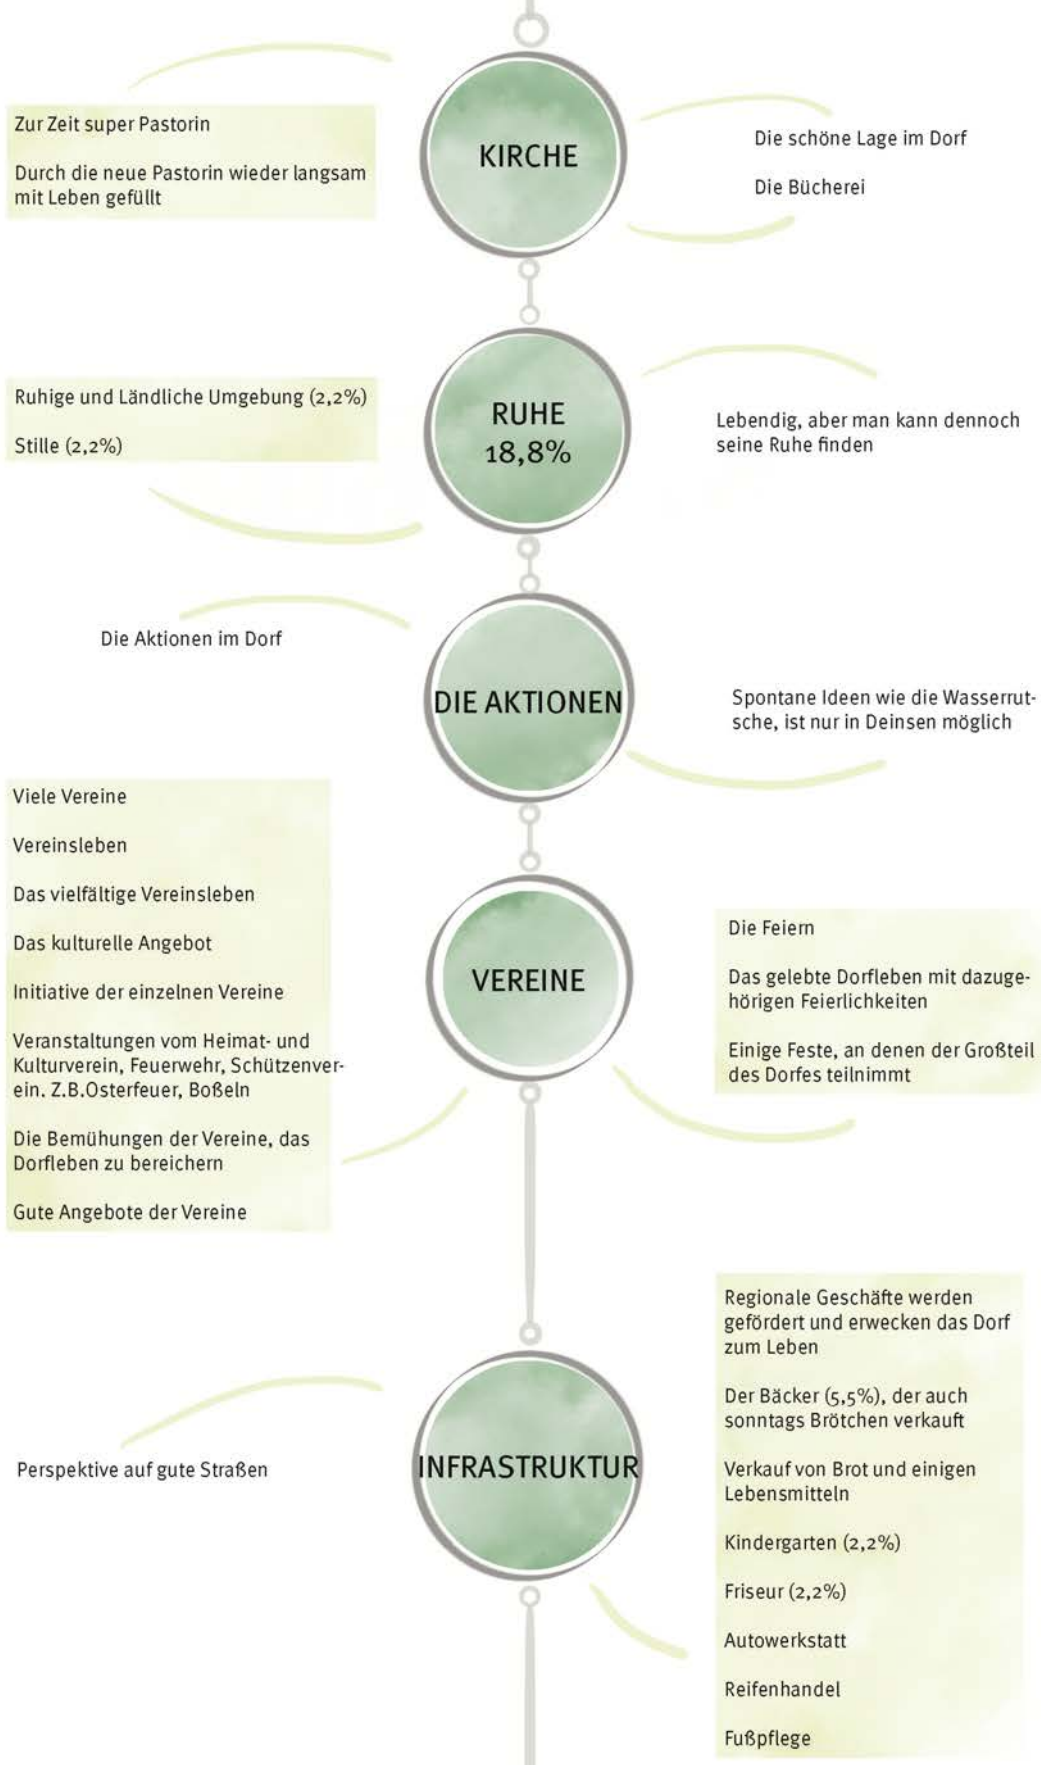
Zur Zeit super Pastorin

Durch die neue Pastorin wieder langsam mit Leben gefüllt

KIRCHE

Die schöne Lage im Dorf

Die Bücherei

Ruhige und Ländliche Umgebung (2,2%)

Stille (2,2%)

RUHE 18,8%

Lebendig, aber man kann dennoch seine Ruhe finden

Die Aktionen im Dorf

DIE AKTIONEN

Spontane Ideen wie die Wasserrutsche, ist nur in Deinsen möglich

Viele Vereine

Vereinsleben

Das vielfältige Vereinsleben

Das kulturelle Angebot

Initiative der einzelnen Vereine

Veranstaltungen vom Heimat- und Kulturverein, Feuerwehr, Schützenverein. Z.B.Osterfeuer, Boßeln

Die Bemühungen der Vereine, das Dorfleben zu bereichern

Gute Angebote der Vereine

VEREINE

Die Feiern

Das gelebte Dorfleben mit dazugehörigen Feierlichkeiten

Einige Feste, an denen der Großteil des Dorfes teilnimmt

Perspektive auf gute Straßen

INFRASTRUKTUR

Regionale Geschäfte werden gefördert und erwecken das Dorf zum Leben

Der Bäcker (5,5%), der auch sonntags Brötchen verkauft

Verkauf von Brot und einigen Lebensmitteln

Kindergarten (2,2%)

Friseur (2,2%)

Autowerkstatt

Reifenhandel

Fußpflege